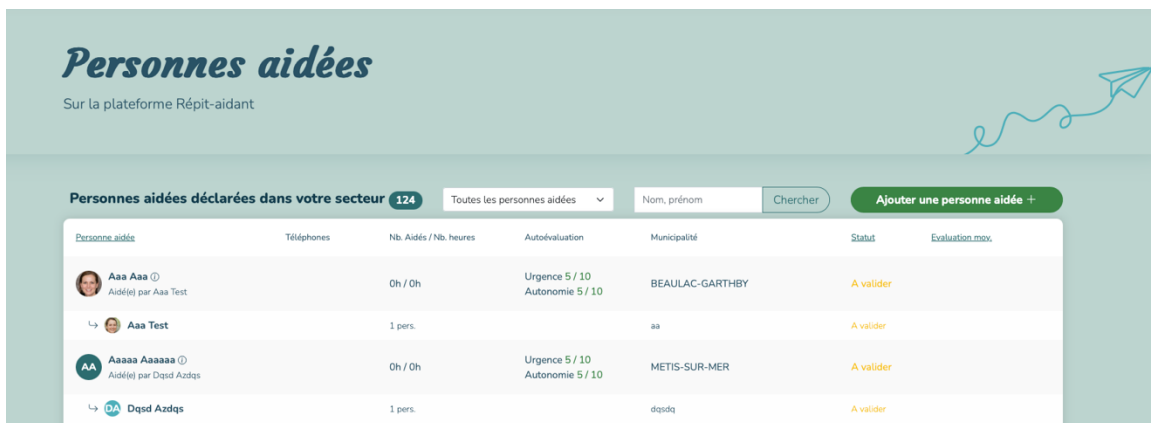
Personnes aidées

Sur la plateforme Répit-aidant

Personnes aidées déclarées dans votre secteur 124

Toutes les personnes aidées

Nom, prénom

Chercher

Ajouter une personne aidée +

| Personne aidée | Téléphones | Nb. Aidés / Nb. heures | Autoévaluation | Municipalité | Statut | Evaluation moy. |
|---|---|---|---|---|---|---|
| Aaa Aaa ⓘ Aidé(e) par Aaa Test | | 0h / 0h | Urgence 5 / 10 Autonomie 5 / 10 | BEAULAC-GARTHBY | A valider | |
| ↳ Aaa Test | | 1 pers. | | aa | A valider | |
| AA Aaaaa Aaaaaa ⓘ Aidé(e) par Dqsd Azdqs | | 0h / 0h | Urgence 5 / 10 Autonomie 5 / 10 | METIS-SUR-MER | A valider | |
| ↳ DA Dqsd Azdqs | | 1 pers. | | dqsdq | A valider | |